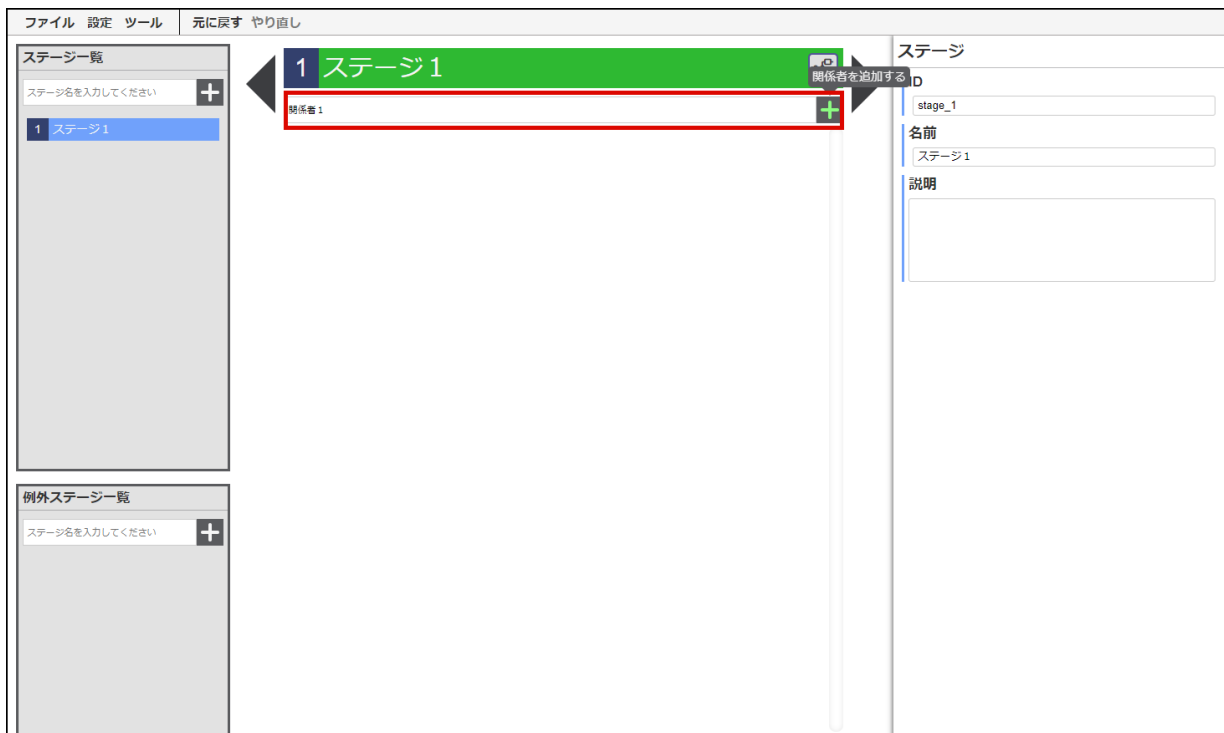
ファイル 設定 ツール 元に戻す やり直し

ステージ一覧

ステージ名を入力してください

1 ステージ1

例外ステージ一覧

ステージ名を入力してください

1 ステージ1

関係者を追加する

関係者1

ステージ

ID

stage_1

名前

ステージ1

説明